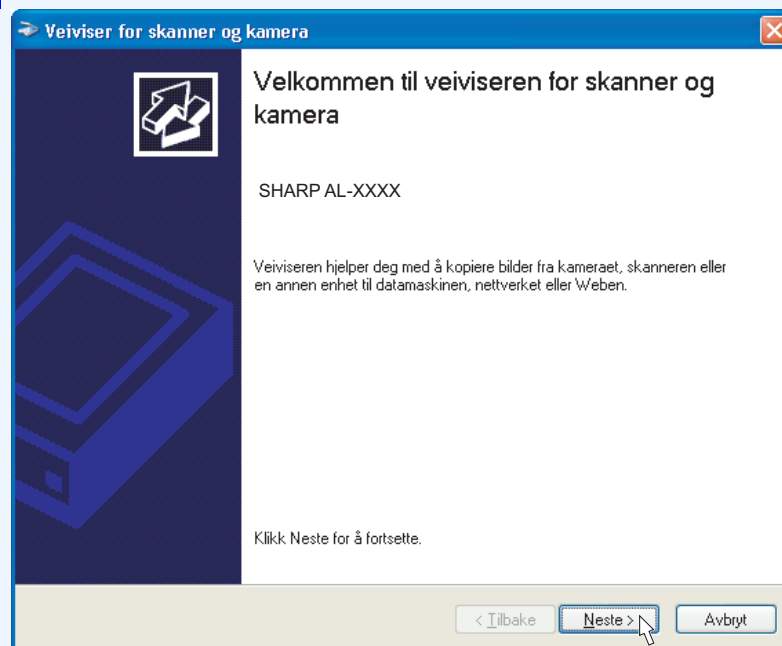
Veiviser for skanner og kamera

Velkommen til veiviseren for skanner og kamera

SHARP AL-XXXX

Veiviseren hjelper deg med å kopiere bilder fra kameraet, skanneren eller en annen enhet til datamaskinen, nettverket eller Weben.

Klikk Neste for å fortsette.

< Tilbake
Neste >
Avbryt